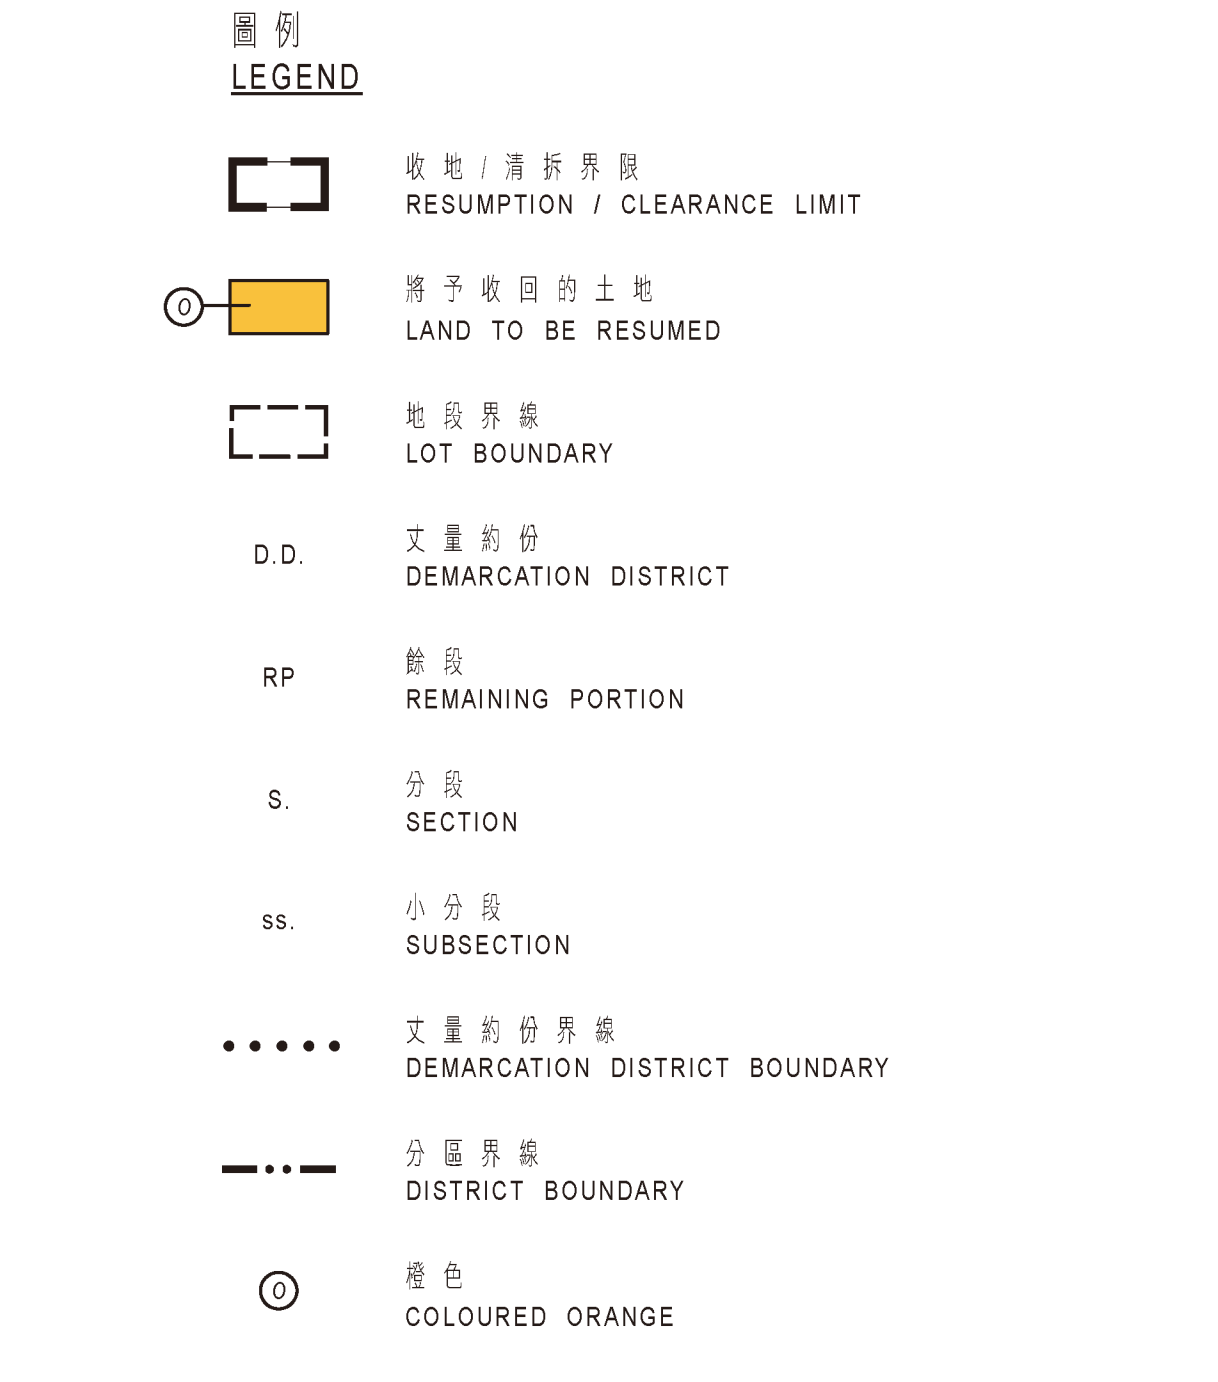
圖例
LEGEND

收地 / 清拆界限
RESUMPTION / CLEARANCE LIMIT

O

將予收回的土地
LAND TO BE RESUMED

地段界線
LOT BOUNDARY

D.D.
丈量約份
DEMARCATION DISTRICT

RP
餘段
REMAINING PORTION

S.
分段
SECTION

ss.
小分段
SUBSECTION

丈量約份界線
DEMARCATION DISTRICT BOUNDARY

分區界線
DISTRICT BOUNDARY

O
橙色
COLOURED ORANGE